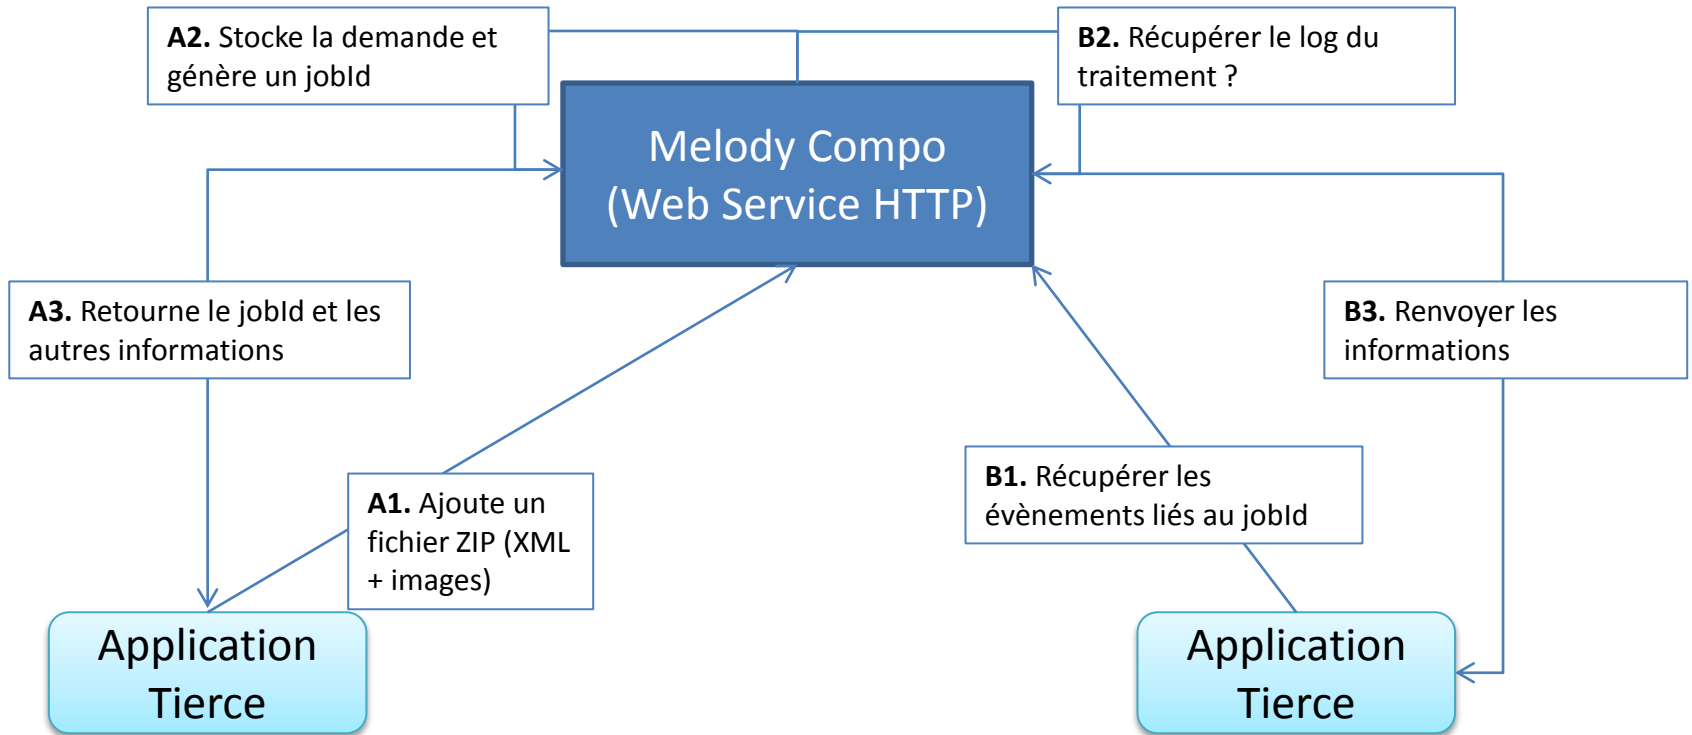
**A2.** Stocke la demande et génère un jobId

**B2.** Récupérer le log du traitement ?

Melody Compo
(Web Service HTTP)

**A3.** Retourne le jobId et les autres informations

**B3.** Renvoyer les informations

**B1.** Récupérer les évènements liés au jobId

**A1.** Ajoute un fichier ZIP (XML + images)

Application Tierce

Application Tierce